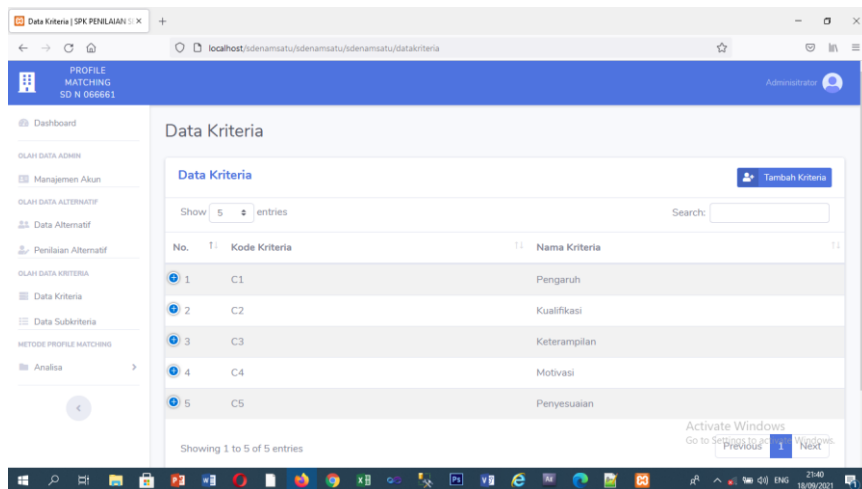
Data Kriteria | SPK PENILAIAN S ×
+

localhost/sdenamsatu/sdenamsatu/sdenamsatu/datakriteria

PROFILE MATCHING SD N 066661

Administrator

Dashboard

OLAH DATA ADMIN

Manajemen Akun

OLAH DATA ALTERNATIF

Data Alternatif

Penilaian Alternatif

OLAH DATA KRITERIA

Data Kriteria

Data Subkriteria

METODE PROFILE MATCHING

Analisa

Data Kriteria

Data Kriteria

Tambah Kriteria

Show 5 entries

Search:

| No. | Kode Kriteria | Nama Kriteria |
|---|---|---|
| 1 | C1 | Pengaruh |
| 2 | C2 | Kualifikasi |
| 3 | C3 | Keterampilan |
| 4 | C4 | Motivasi |
| 5 | C5 | Penyesuaian |

Showing 1 to 5 of 5 entries

Activate Windows
Go to Settings to activate Windows.

Previous 1 Next

ENG 21:40 18/09/2021